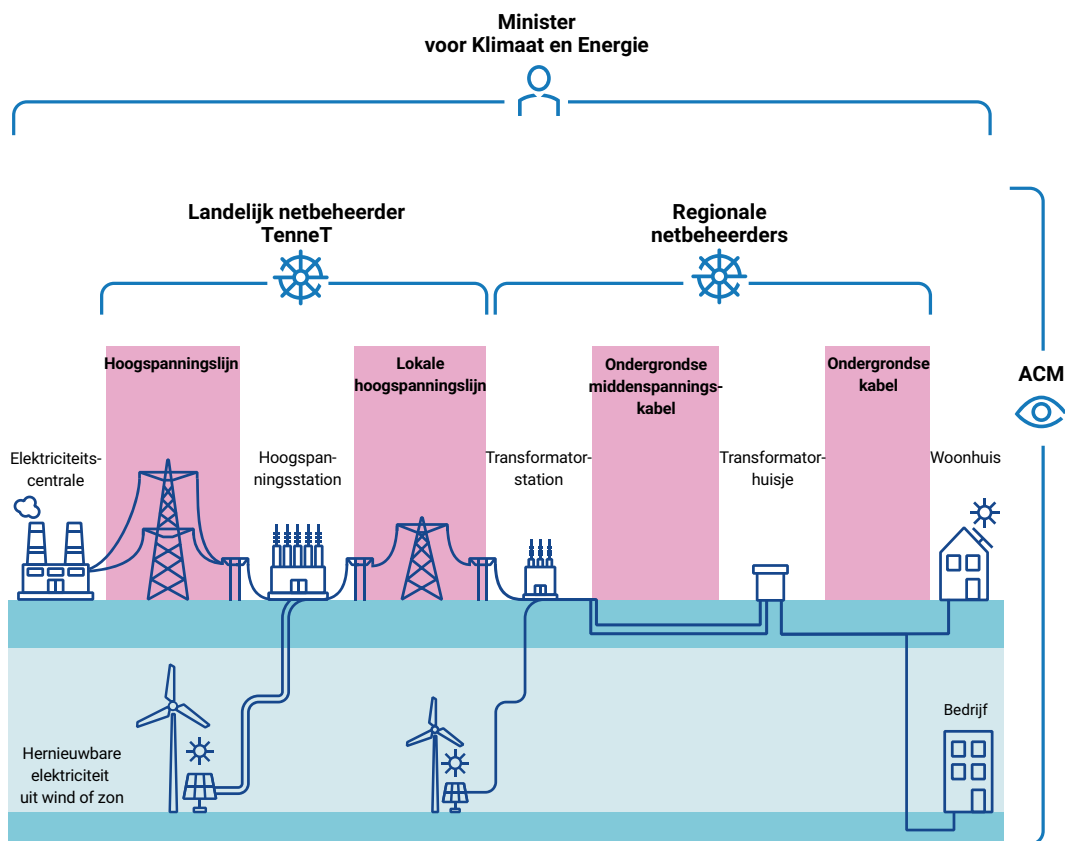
Minister
voor Klimaat en Energie

Landelijk netbeheerder
TenneT

Regionale
netbeheerders

ACM

Hoogspanningslijn

Lokale
hoogspanningslijn

Ondergrondse
middenspanningskabel

Ondergrondse
kabel

Elektriciteitscentrale

Hoogspanningsstation

Transformatorstation

Transformatorhuisje

Woonhuis

Bedrijf

Hernieuwbare
elektriciteit
uit wind of zon